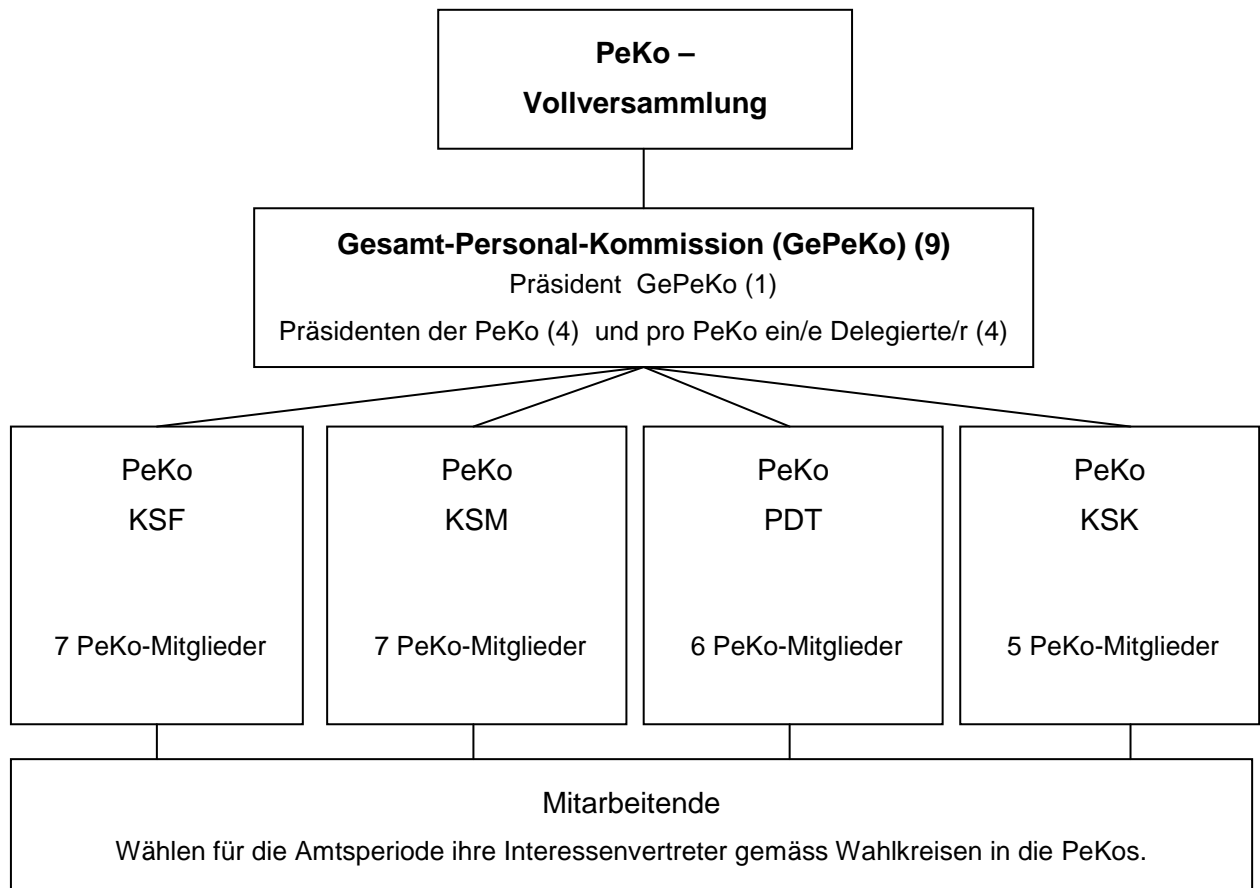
PeKo –
Vollversammlung

Gesamt-Personal-Kommission (GePeKo) (9)
Präsident GePeKo (1)
Präsidenten der PeKo (4) und pro PeKo ein/e Delegierte/r (4)

PeKo
KSF
7 PeKo-Mitglieder

PeKo
KSM
7 PeKo-Mitglieder

PeKo
PDT
6 PeKo-Mitglieder

PeKo
KSK
5 PeKo-Mitglieder

Mitarbeitende
Wählen für die Amtsperiode ihre Interessenvertreter gemäss Wahlkreisen in die PeKos.